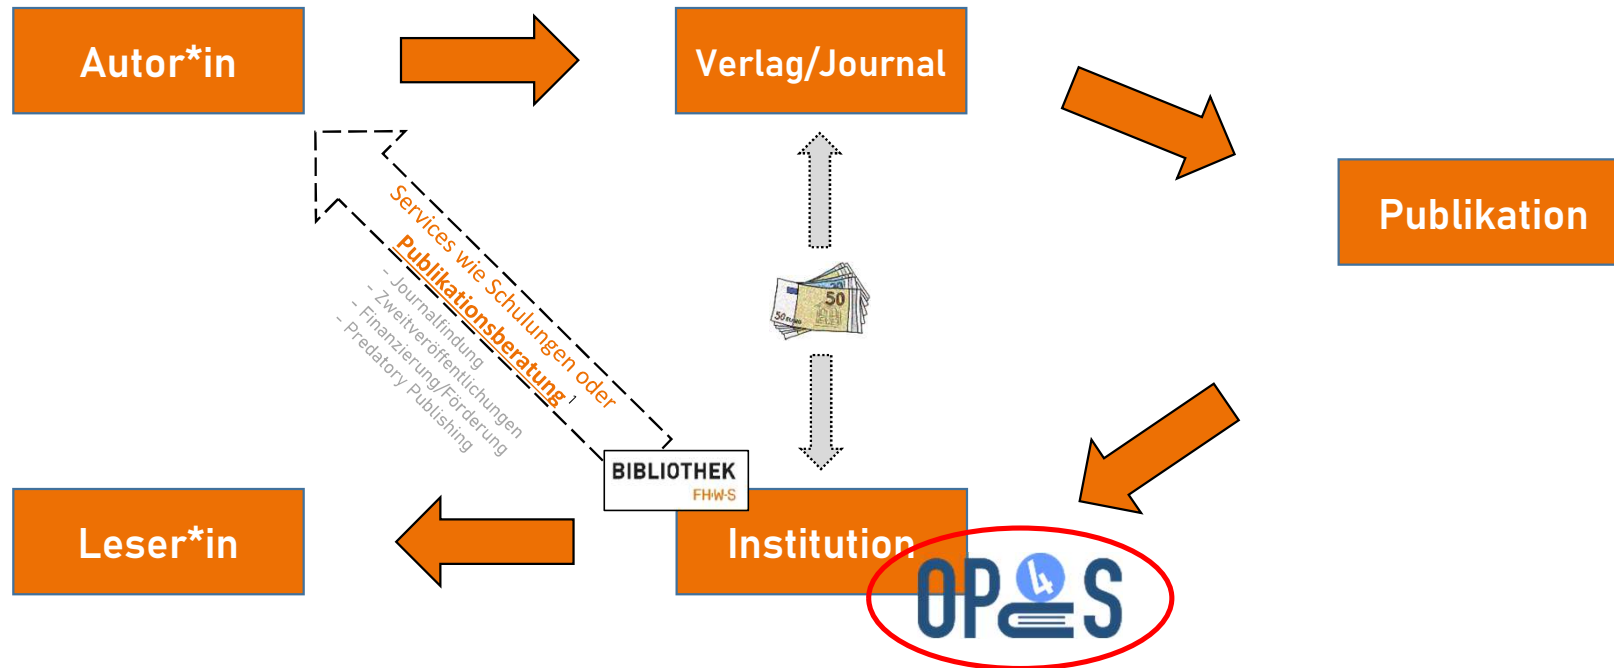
Autor*in

Verlag/Journal

Publikation

Services wie Schulungen oder Publikationsberatung

- Journalfindung
- Zweitveröffentlichungen
- Finanzierung/Förderung
- Predatory Publishing

50

50 EURO

BIBLIOTHEK
FHW-S

Leser*in

Institution

OP4S